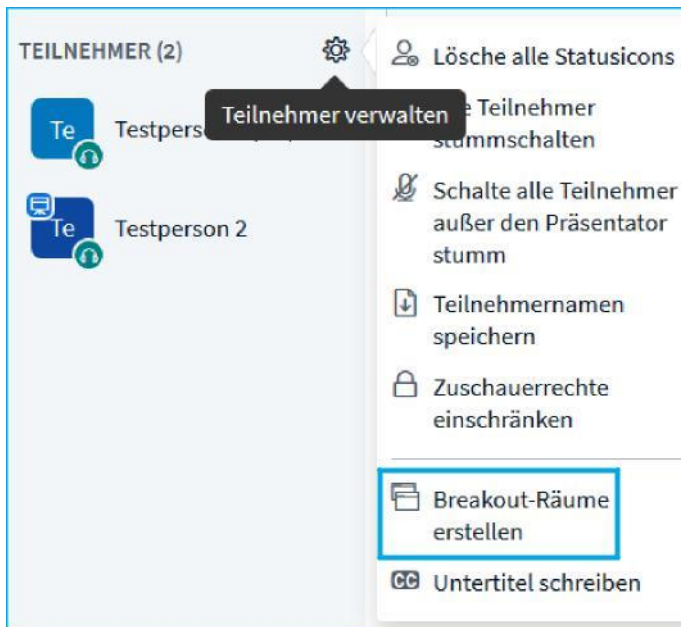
TEILNEHMER (2)

Te Testpers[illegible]

Teilnehmer verwalten

Te Testperson 2

Lösche alle Statusicons

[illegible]e Teilnehmer stummschalten

Schalte alle Teilnehmer außer den Präsentator stumm

Teilnehmernamen speichern

Zuschauerrechte einschränken

Breakout-Räume erstellen

CC Untertitel schreiben